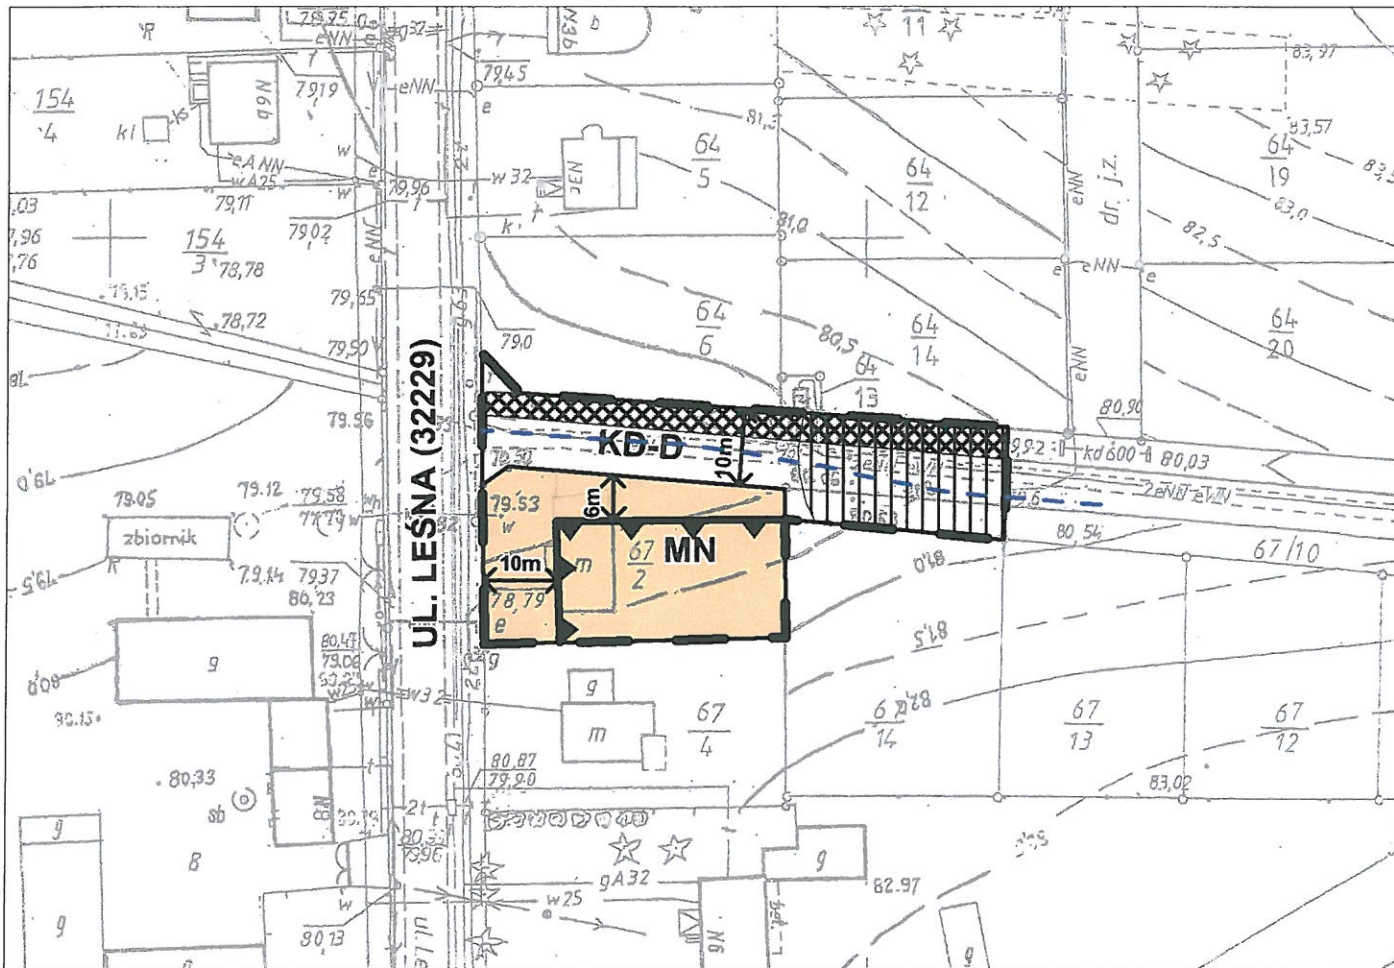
79,25
eNN
79,45
eNN
7919
154
4
kl
ks
Nb
eANN
wA25
w
79,96
w32
79,11
JEN
64
5
64
12
81,0
81,5
83,97
83,57
64
19
83,0
82,5
dr. j.z.
eNN
e
eNN
e
154
3
78,78
79,02
79,65
79,15
78,72
79,0
79,90
64
6
80,5
64
13
64
14
64
20
eNN
80,90
UL. LEŚNA (32229)
79.56
KD-D
10m
kd 600
80,03
2eNN eNN
79.05
79.12
79,58
79,53
w
6m
MN
67
2
10m
m
78,79
e
80,54
67/10
zbiornik
79,14
79,37
80,23
80,47
79,06
g
w32
g
m
67
4
6
14
67
13
67
12
80,33
sb
80,87
79,90
83,02
g
B
g
gA32
82.97
w25
g
9
90,13